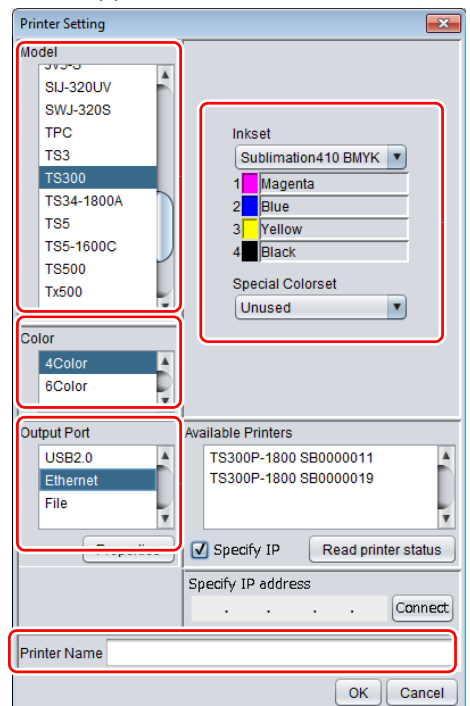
Printer Setting

Model
JV5-S
SIJ-320UV
SWJ-320S
TPC
TS3
TS300
TS34-1800A
TS5
TS5-1600C
TS500
Tx500

Inkset
Sublimation410 BMYK
1 Magenta
2 Blue
3 Yellow
4 Black

Special Colorset
Unused

Color
4Color
6Color

Output Port
USB2.0
Ethernet
File

Properties

Available Printers
TS300P-1800 SB0000011
TS300P-1800 SB0000019

Specify IP
Read printer status

Specify IP address
. . .
Connect

Printer Name

OK
Cancel